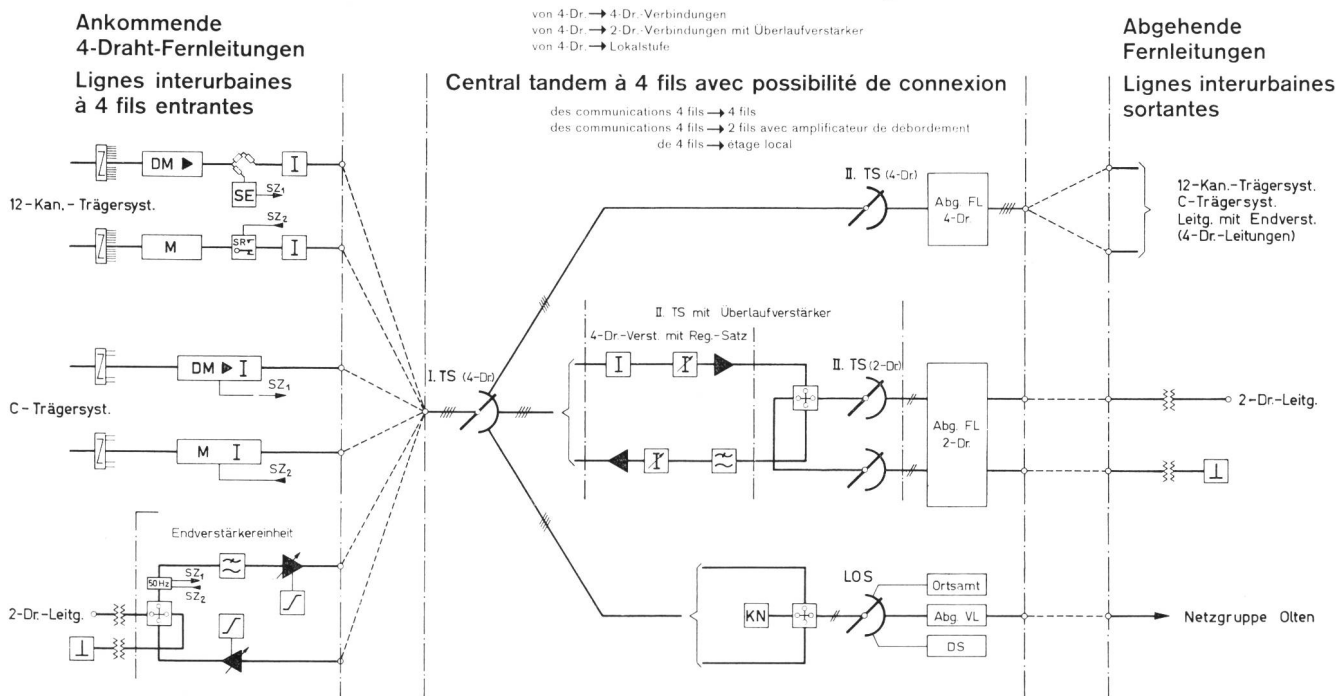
Ankommende
4-Draht-Fernleitungen

Lignes interurbaines
à 4 fils entrantes

von 4-Dr. → 4-Dr.-Verbindungen
von 4-Dr. → 2-Dr.-Verbindungen mit Überlaufverstärker
von 4-Dr. → Lokalstufe

Central tandem à 4 fils avec possibilité de connexion

des communications 4 fils → 4 fils
des communications 4 fils → 2 fils avec amplificateur de debordement
de 4 fils → étage local

Abgehende
Fernleitungen

Lignes interurbaines
sortantes

DM ▶
I
SE
$SZ_1$
12-Kan.-Trägersyst.
$SZ_2$
M
SR
I

DM ▶ I
$SZ_1$
C-Trägersyst.
M I
$SZ_2$

Endverstärkereinheit
50Hz
$SZ_1$
$SZ_2$
2-Dr.-Leitg.

I. TS (4-Dr.)

II. TS (4-Dr.)
Abg. FL
4-Dr.

12-Kan.-Trägersyst.
C-Trägersyst.
Leitg. mit Endverst.
(4-Dr.-Leitungen)

II. TS mit Überlaufverstärker
4-Dr.-Verst. mit Reg.-Satz
I
II. TS (2-Dr.)
Abg. FL
2-Dr.
2-Dr.-Leitg.

KN
LOS
Ortsamt
Abg. VL
DS
Netzgruppe Olten